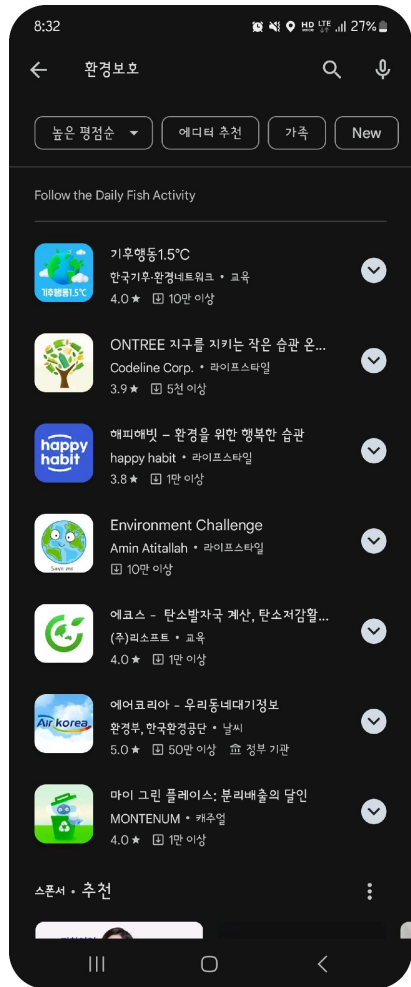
8:32 27%

환경보호

높은 평점순 에디터 추천 가족 New

Follow the Daily Fish Activity

기후행동1.5℃
한국기후·환경네트워크 • 교육
4.0★ 10만 이상

ONTREE 지구를 지키는 작은 습관 온...
Codeline Corp. • 라이프스타일
3.9★ 5천 이상

happy habit
해피해빗 – 환경을 위한 행복한 습관
happy habit • 라이프스타일
3.8★ 1만 이상

Save me
Environment Challenge
Amin Atitallah • 라이프스타일
10만 이상

에코스 - 탄소발자국 계산, 탄소저감활...
(주)리소프트 • 교육
4.0★ 1만 이상

Air korea
에어코리아 - 우리동네대기정보
환경부, 한국환경공단 • 날씨
5.0★ 50만 이상 정부 기관

마이 그린 플레이스: 분리배출의 달인
MONTENUM • 캐주얼
4.0★ 1만 이상

스폰서 • 추천